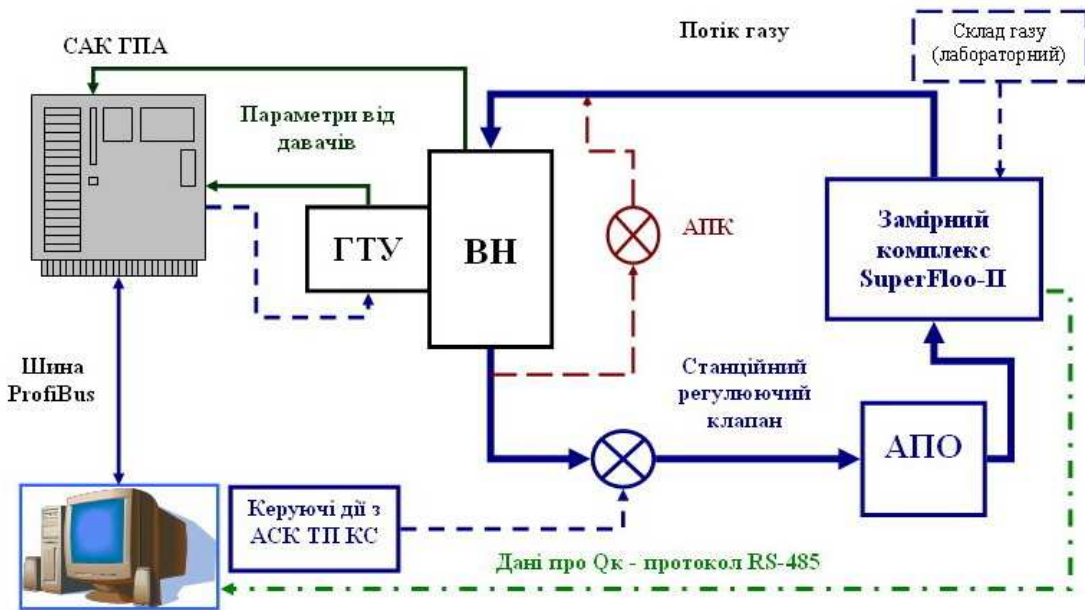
САК ГПА

Потік газу

Склад газу (лабораторний)

Параметри від давачів

ГТУ

ВН

АПК

Замірний комплекс SuperFloo-II

Шина ProfiBus

Станційний регулюючий клапан

АПО

Керуючі дії з АСК ТП КС

Дані про Qк - протокол RS-485